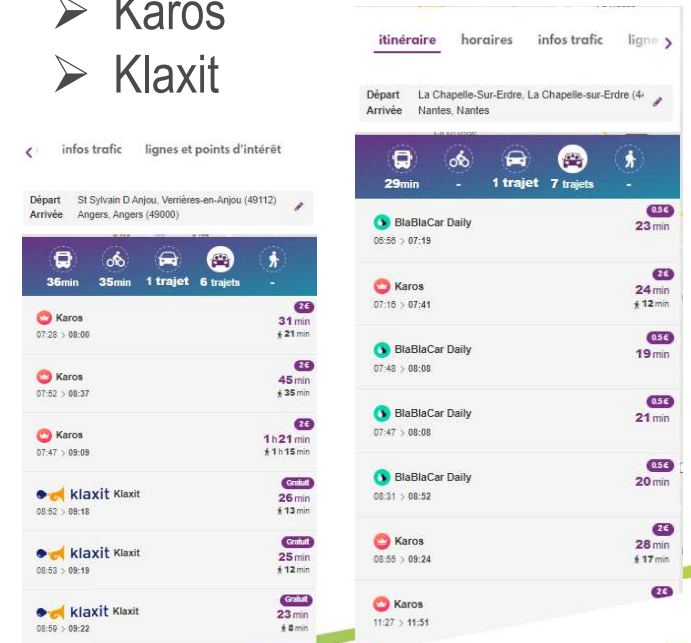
➢ Karos
➢ Klaxit

‹ infos trafic lignes et points d'intérêt

Départ St Sylvain D Anjou, Verrières-en-Anjou (49112)
Arrivée Angers, Angers (49000)

36min 35min 1 trajet 6 trajets -

Karos 07:28 > 08:00 2€ 31min 21min

Karos 07:52 > 08:37 2€ 45min 35min

Karos 07:47 > 09:09 2€ 1h21min 1h15min

klaxit Klaxit 08:52 > 09:18 Gratuit 26min 13min

klaxit Klaxit 08:53 > 09:19 Gratuit 25min 12min

klaxit Klaxit 08:59 > 09:22 Gratuit 23min 8min

itinéraire horaires infos trafic ligne ›

Départ La Chapelle-Sur-Erdre, La Chapelle-sur-Erdre (4
Arrivée Nantes, Nantes

29min - 1 trajet 7 trajets -

BlaBlaCar Daily 06:56 > 07:19 0.5€ 23min

Karos 07:16 > 07:41 2€ 24min 12min

BlaBlaCar Daily 07:48 > 08:08 0.5€ 19min

BlaBlaCar Daily 07:47 > 08:08 0.5€ 21min

BlaBlaCar Daily 08:31 > 08:52 0.5€ 20min

Karos 08:55 > 09:24 2€ 28min 17min

Karos 11:27 > 11:51 2€